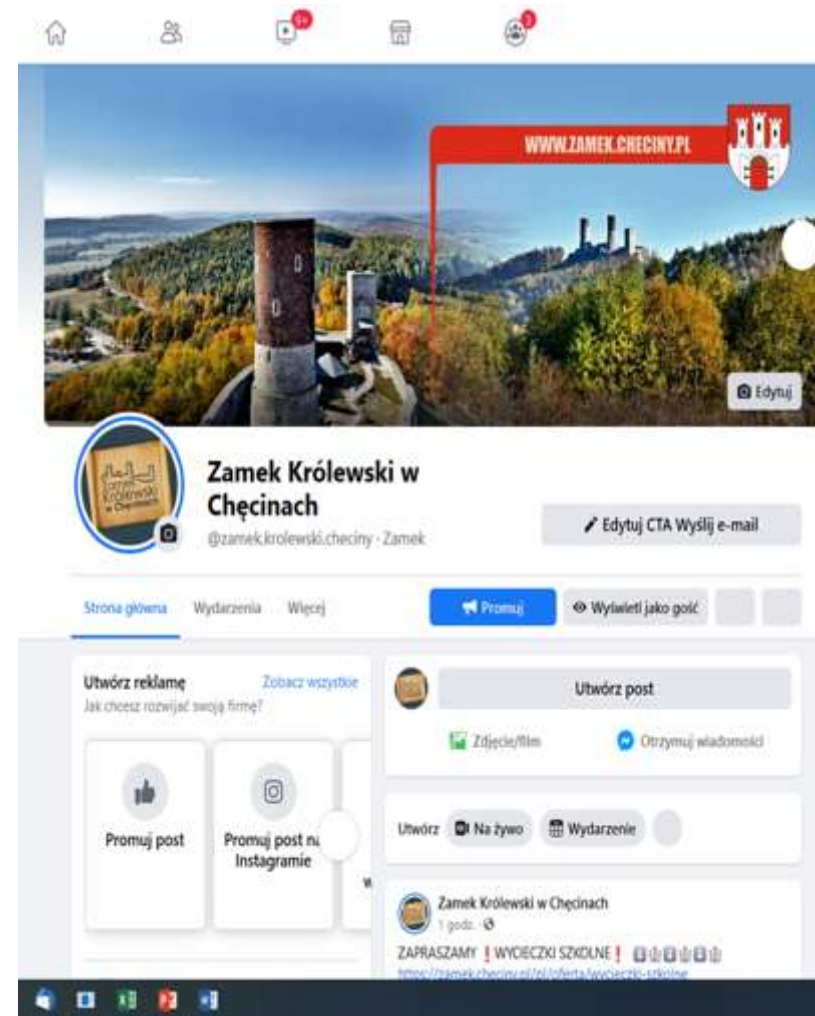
9+

WWW.ZAMEK.CHECINY.PL

Edytuj

Zamek Królewski w Chęcinach

@zamek.krolewski.checiny · Zamek

Edytuj CTA Wyślij e-mail

Strona główna Wydarzenia Więcej

Promuj

Wyświetl jako gość

Utwórz reklamę

Zobacz wszystkie

Jak chcesz rozwijać swoją firmę?

Promuj post

Promuj post na Instagramie

Utwórz post

Zdjęcie/film

Otrzymuj wiadomości

Utwórz Na żywo Wydarzenie

Zamek Królewski w Chęcinach

1 godz. ·

ZAPRASZAMY ! WYCIECZKI SZKOLNE !

https://zamek.checiny.pl/pl/oferta/wycieczki-szkolne